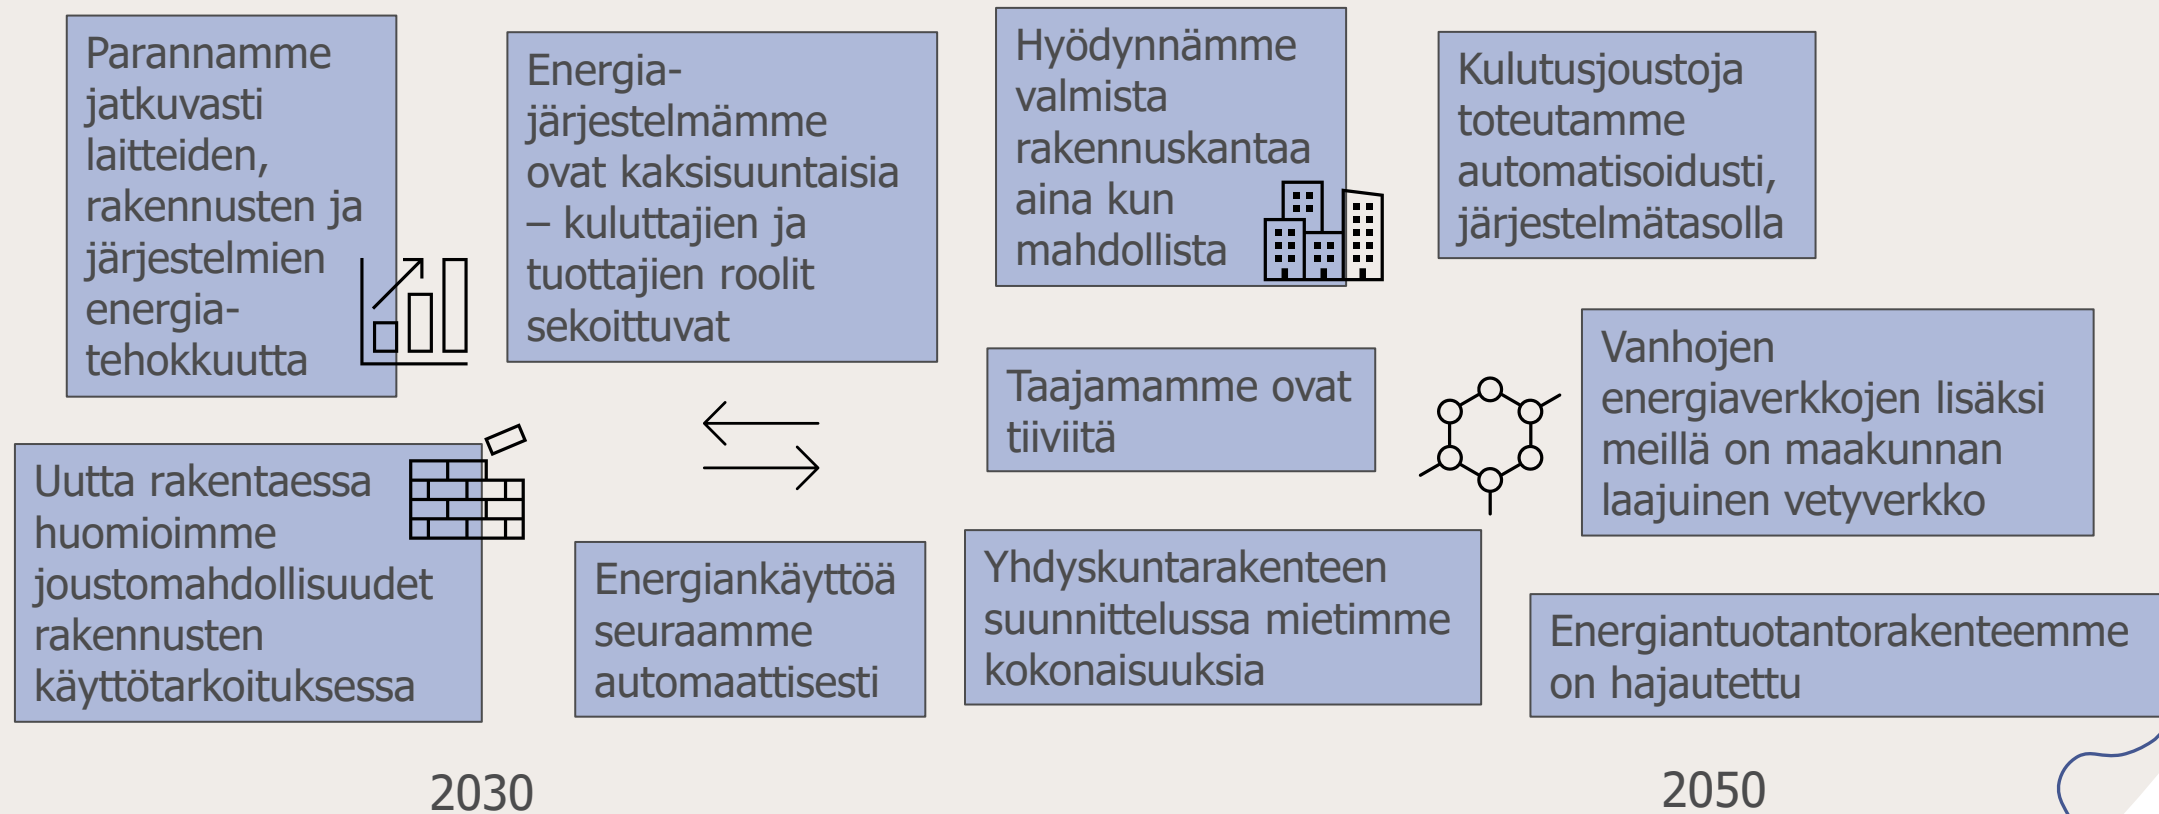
Parannamme jatkuvasti laitteiden, rakennusten ja järjestelmien energiatehokkuutta

Energiajärjestelmämme ovat kaksisuuntaisia – kuluttajien ja tuottajien roolit sekoittuvat

Hyödynnämme valmista rakennuskantaa aina kun mahdollista

Kulutusjoustoja toteutamme automatisoidusti, järjestelmätasolla

Taajamamme ovat tiiviitä

Vanhojen energiaverkkojen lisäksi meillä on maakunnan laajuinen vetyverkko

Uutta rakentaessa huomioimme joustomahdollisuudet rakennusten käyttötarkoituksessa

Energiankäyttöä seuraamme automaattisesti

Yhdyskuntarakenteen suunnittelussa mietimme kokonaisuuksia

Energiantuotantorakenteemme on hajautettu

2030

2050